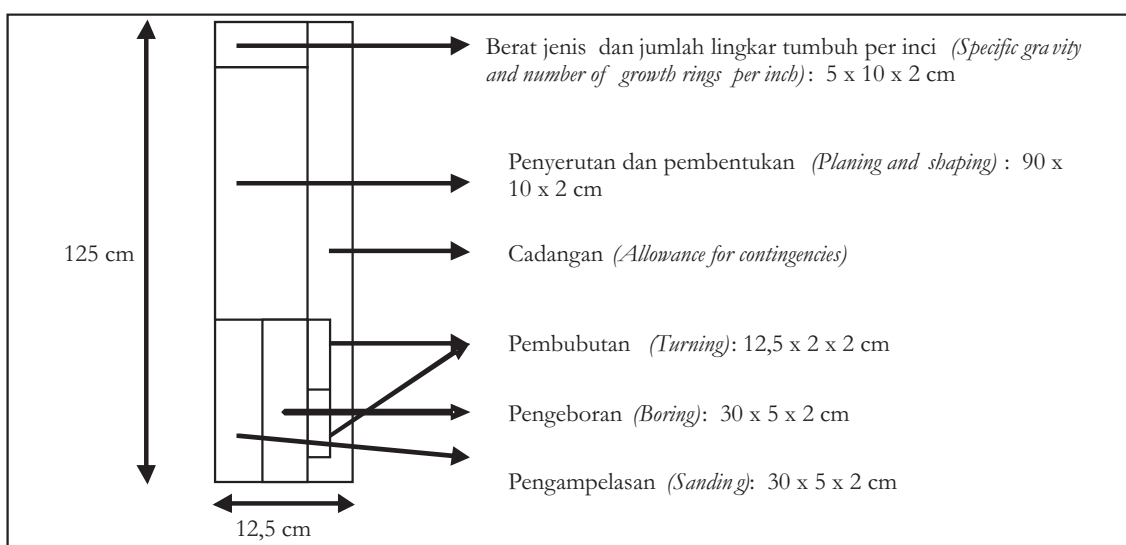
125 cm

Berat jenis dan jumlah lingkar tumbuh per inci *(Specific gra vity and number of growth rings per inch)*: 5 x 10 x 2 cm

Penyerutan dan pembentukan *(Planing and shaping)*: 90 x 10 x 2 cm

Cadangan *(Allowance for contingencies)*

Pembubutan *(Turning)*: 12,5 x 2 x 2 cm

Pengeboran *(Boring)*: 30 x 5 x 2 cm

Pengampelasan *(Sandin g)*: 30 x 5 x 2 cm

12,5 cm